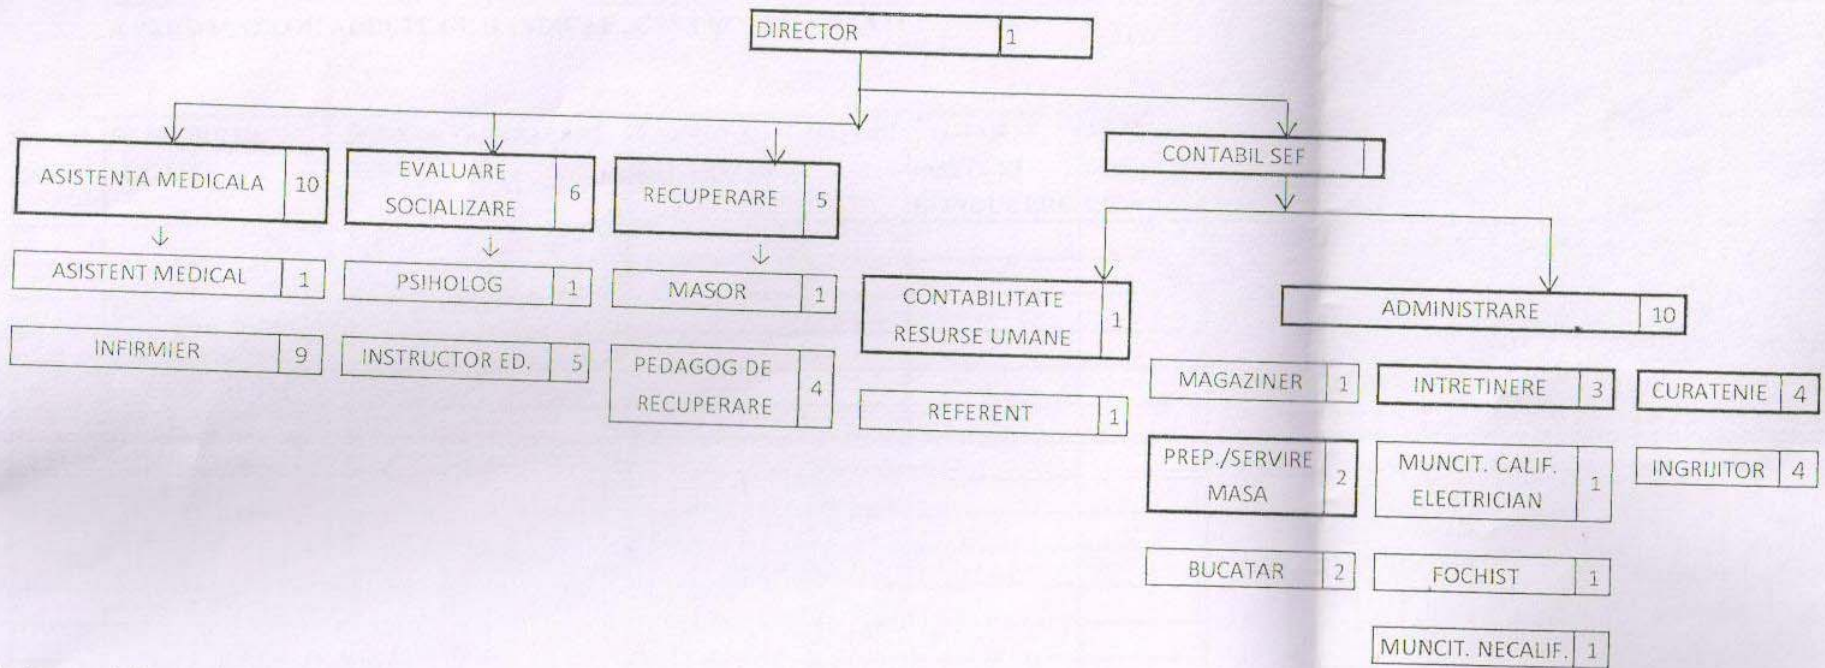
DIRECTOR 1

ASISTENTA MEDICALA 10

EVALUARE SOCIALIZARE 6

RECUPERARE 5

CONTABIL SEF

ASISTENT MEDICAL 1

INFIRMIER 9

PSIHOLOG 1

INSTRUCTOR ED. 5

MASOR 1

PEDAGOG DE RECUPERARE 4

CONTABILITATE RESURSE UMANE 1

REFERENT 1

ADMINISTRARE 10

MAGAZINER 1

INTRETINERE 3

CURATENIE 4

PREP./SERVIRE MASA 2

MUNCIT. CALIF. ELECTRICIAN 1

INGRIJITOR 4

BUCATAR 2

FOCHIST 1

MUNCIT. NECALIF. 1